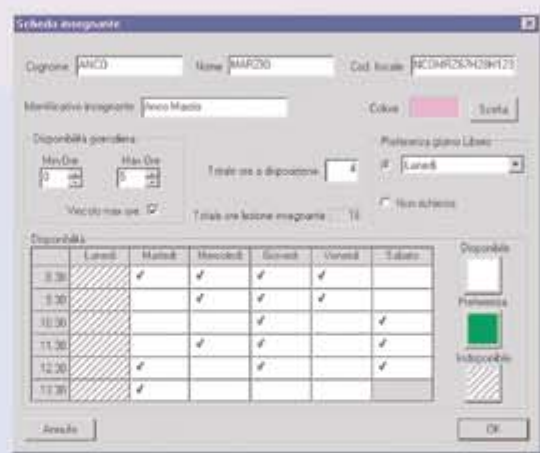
Scheda insegnante

Cognome ANCO

Nome MARZIO

Cod. fiscale NCOMRZ67H28H121

Identificativo insegnante Anco Marzio

Colore

Scelta

Disponibilità giornaliera

Max Ore 0

Max Ore 5

Vincolo max ore ☑

Totale ore a disposizione 4

Totale ore lezione insegnante 18

Preferenza giorno Libero

Lunedì

Non richiesto

Disponibilità

| | Lunedì | Martedì | Mercoledì | Giovedì | Venerdì | Sabato |
|---|---|---|---|---|---|---|
| 8:30 | | ✓ | ✓ | ✓ | ✓ | |
| 9:30 | | | ✓ | ✓ | ✓ | |
| 10:30 | | | | ✓ | | ✓ |
| 11:30 | | | ✓ | ✓ | | ✓ |
| 12:30 | | ✓ | | ✓ | | ✓ |
| 13:30 | | ✓ | | | | |

Disponibile

Preferenza

Indisponibile

Annulla

OK